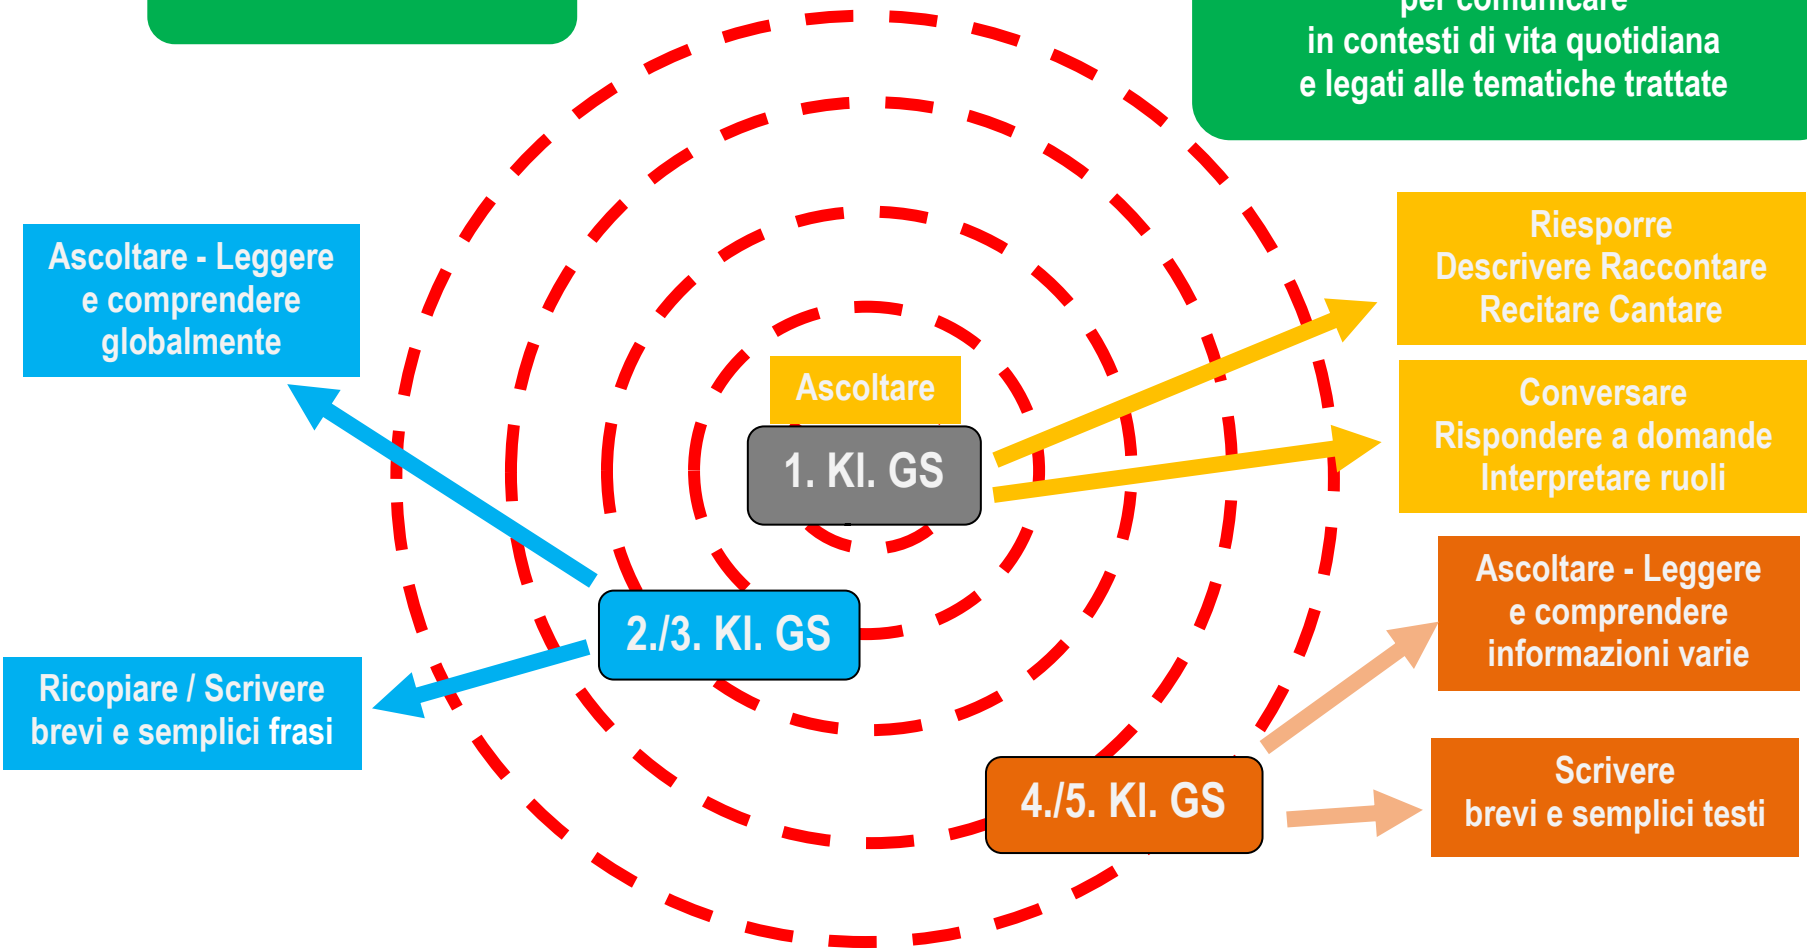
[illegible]
in contesti di vita quotidiana
e legati alle tematiche trattate

Ascoltare - Leggere e comprendere globalmente

Ascoltare

1. Kl. GS

Riesporre
Descrivere Raccontare
Recitare Cantare

Conversare
Rispondere a domande
Interpretare ruoli

2./3. Kl. GS

Ricopiare / Scrivere brevi e semplici frasi

Ascoltare - Leggere e comprendere informazioni varie

4./5. Kl. GS

Scrivere
brevi e semplici testi